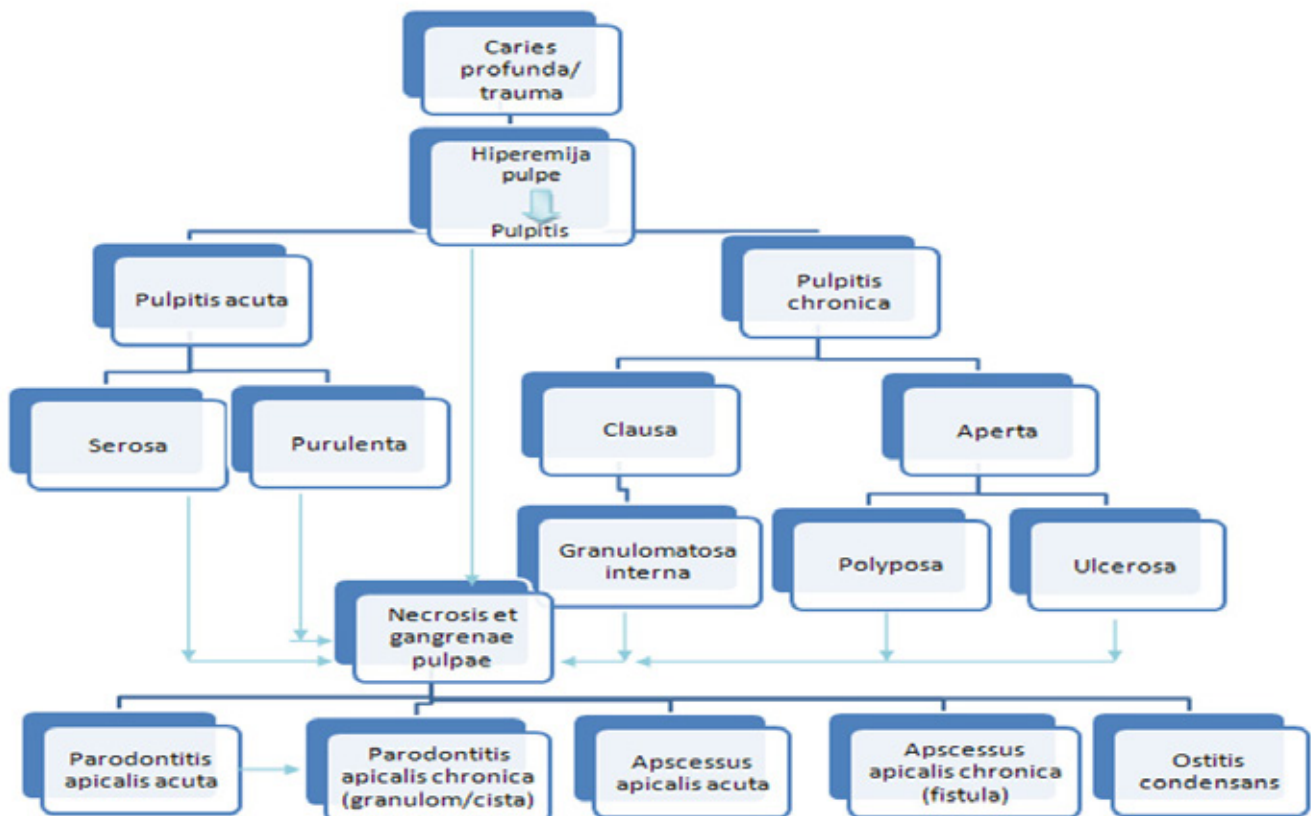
Caries profunda/ trauma

Hiperemija pulpe

Pulpitis

Pulpitis acuta

Pulpitis chronica

Serosa

Purulenta

Clausa

Aperta

Granulomatosa interna

Polyposa

Ulcerosa

Necrosis et gangrenae pulpae

Parodontitis apicalis acuta

Parodontitis apicalis chronica (granulom/cista)

Apscessus apicalis acuta

Apscessus apicalis chronica (fistula)

Ostitis condensans